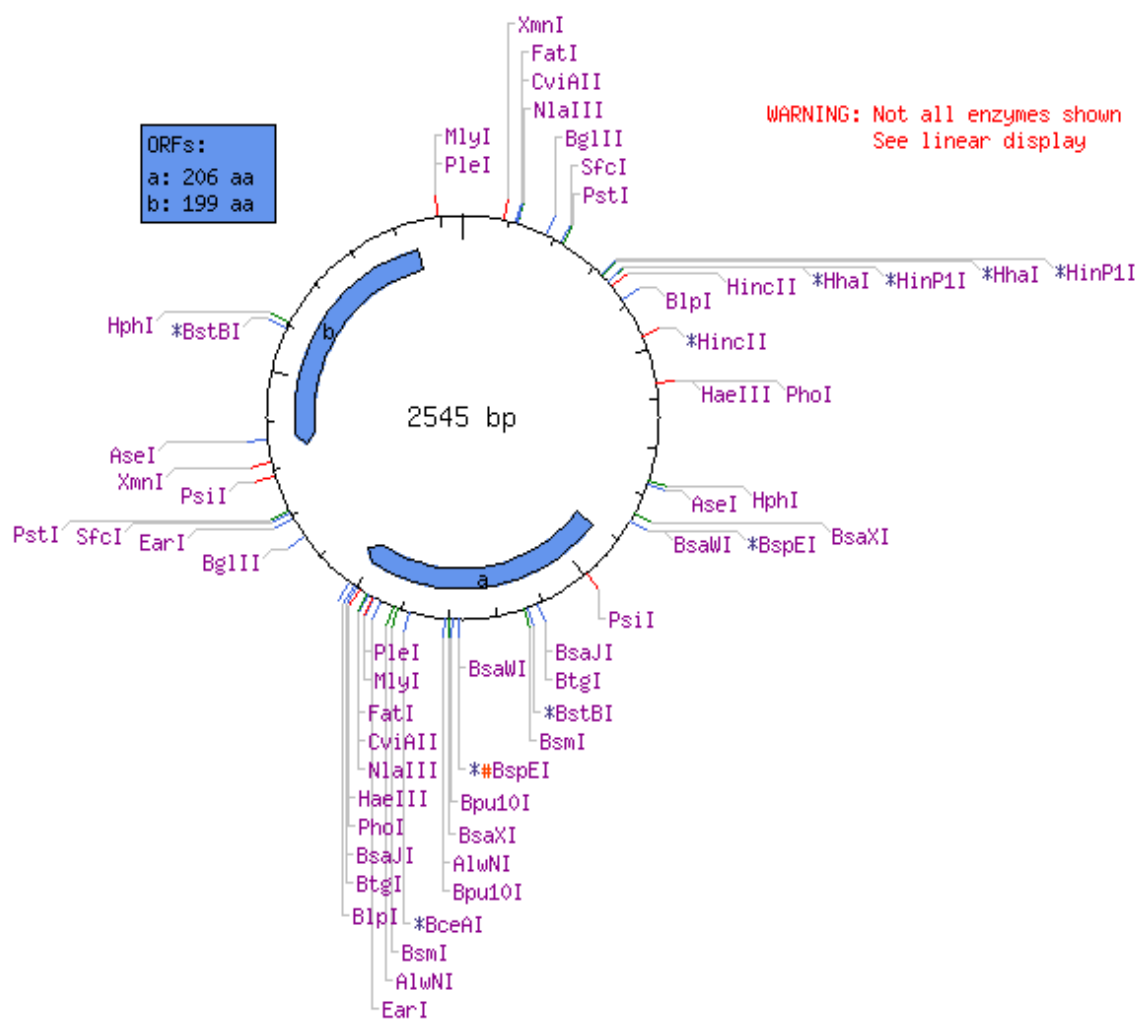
ORFs:
a: 206 aa
b: 199 aa

WARNING: Not all enzymes shown
See linear display

XmnI
FatI
CviAII
NlaIII
BglII
SfcI
PstI
MlyI
PleI

HincII *HhaI *HinP1I *HhaI *HinP1I
BlpI
*HincII
HaeIII PhoI
AseI HphI
BsaWI *BspEI BsaXI
PsiI

HphI *BstBI
AseI
XmnI
PsiI
PstI SfcI EarI
BglII

2545 bp

b
a

PleI
MlyI
FatI
CviAII
NlaIII
HaeIII
PhoI
BsaJI
BtgI
BlpI
*BceAI
BsmI
AlwNI
EarI
BsaWI
*#BspEI
Bpu10I
BsaXI
AlwNI
Bpu10I
BsaJI
BtgI
*BstBI
BsmI